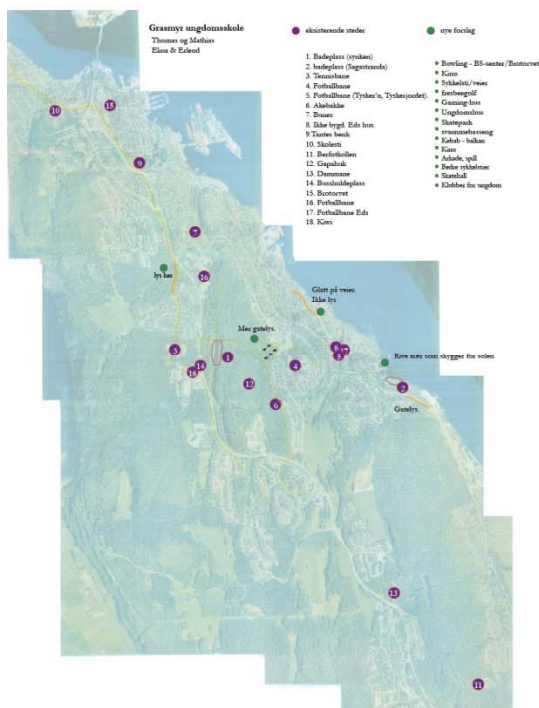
Grasmyr ungdomsskole
Thomas og Mathias
Elina & Erlend

eksisterende steder

nye forslag

1. Badeplass (synken)
2. badeplass (Sagastranda)
3. Tennisbane
4. Fotballbane
5. Fotballbane (Tysker'n, Tyskerjordet)
6. Akebakke
7. Bunes
8. Ikke bygd. Eds hus.
9. Tantes benk
10. Skolesti
11. Berfotkollen
12. Gapahuk
13. Dammane
14. Bussholdeplass
15. Brotorvet
16. Fotballbane
17. Fotballbane Eds
18. Kiwi

Bowling - BS-senter/Brotorvet
Kino
Sykkelsti/veier
frisbeegolf
Gaming-hus
Ungdomshus
Skatepark
svømmebasseng
Kebab - bulkan
Kino
Arkade, spill
Bedre sykkelstier
Skatehall
Klubber for ungdom

10
15
9
7
lys her
16
Glatt på veier. Ikke lys
Mer gatelys.
3
1
4
8
5
Rive trær som skygger for solen
17
14
12
2
6
Gatelys.
13
11